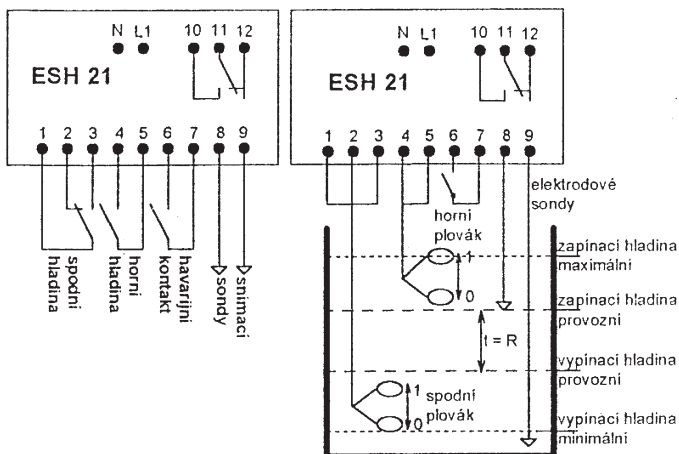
N L1 10 11 12

ESH 21

1 2 3 4 5 6 7 8 9

spodni hladina
horni hladina
havarijni kontakt
sondy
snimaci

N L1 10 11 12

ESH 21

1 2 3 4 5 6 7 8 9

elektrodové sondy

horni plovák

1

0

zapinaci hladina maximálni

zapinaci hladina provozni

t = R

vypinaci hladina provozni

spodni plovák

1

0

vypinaci hladina minimálni